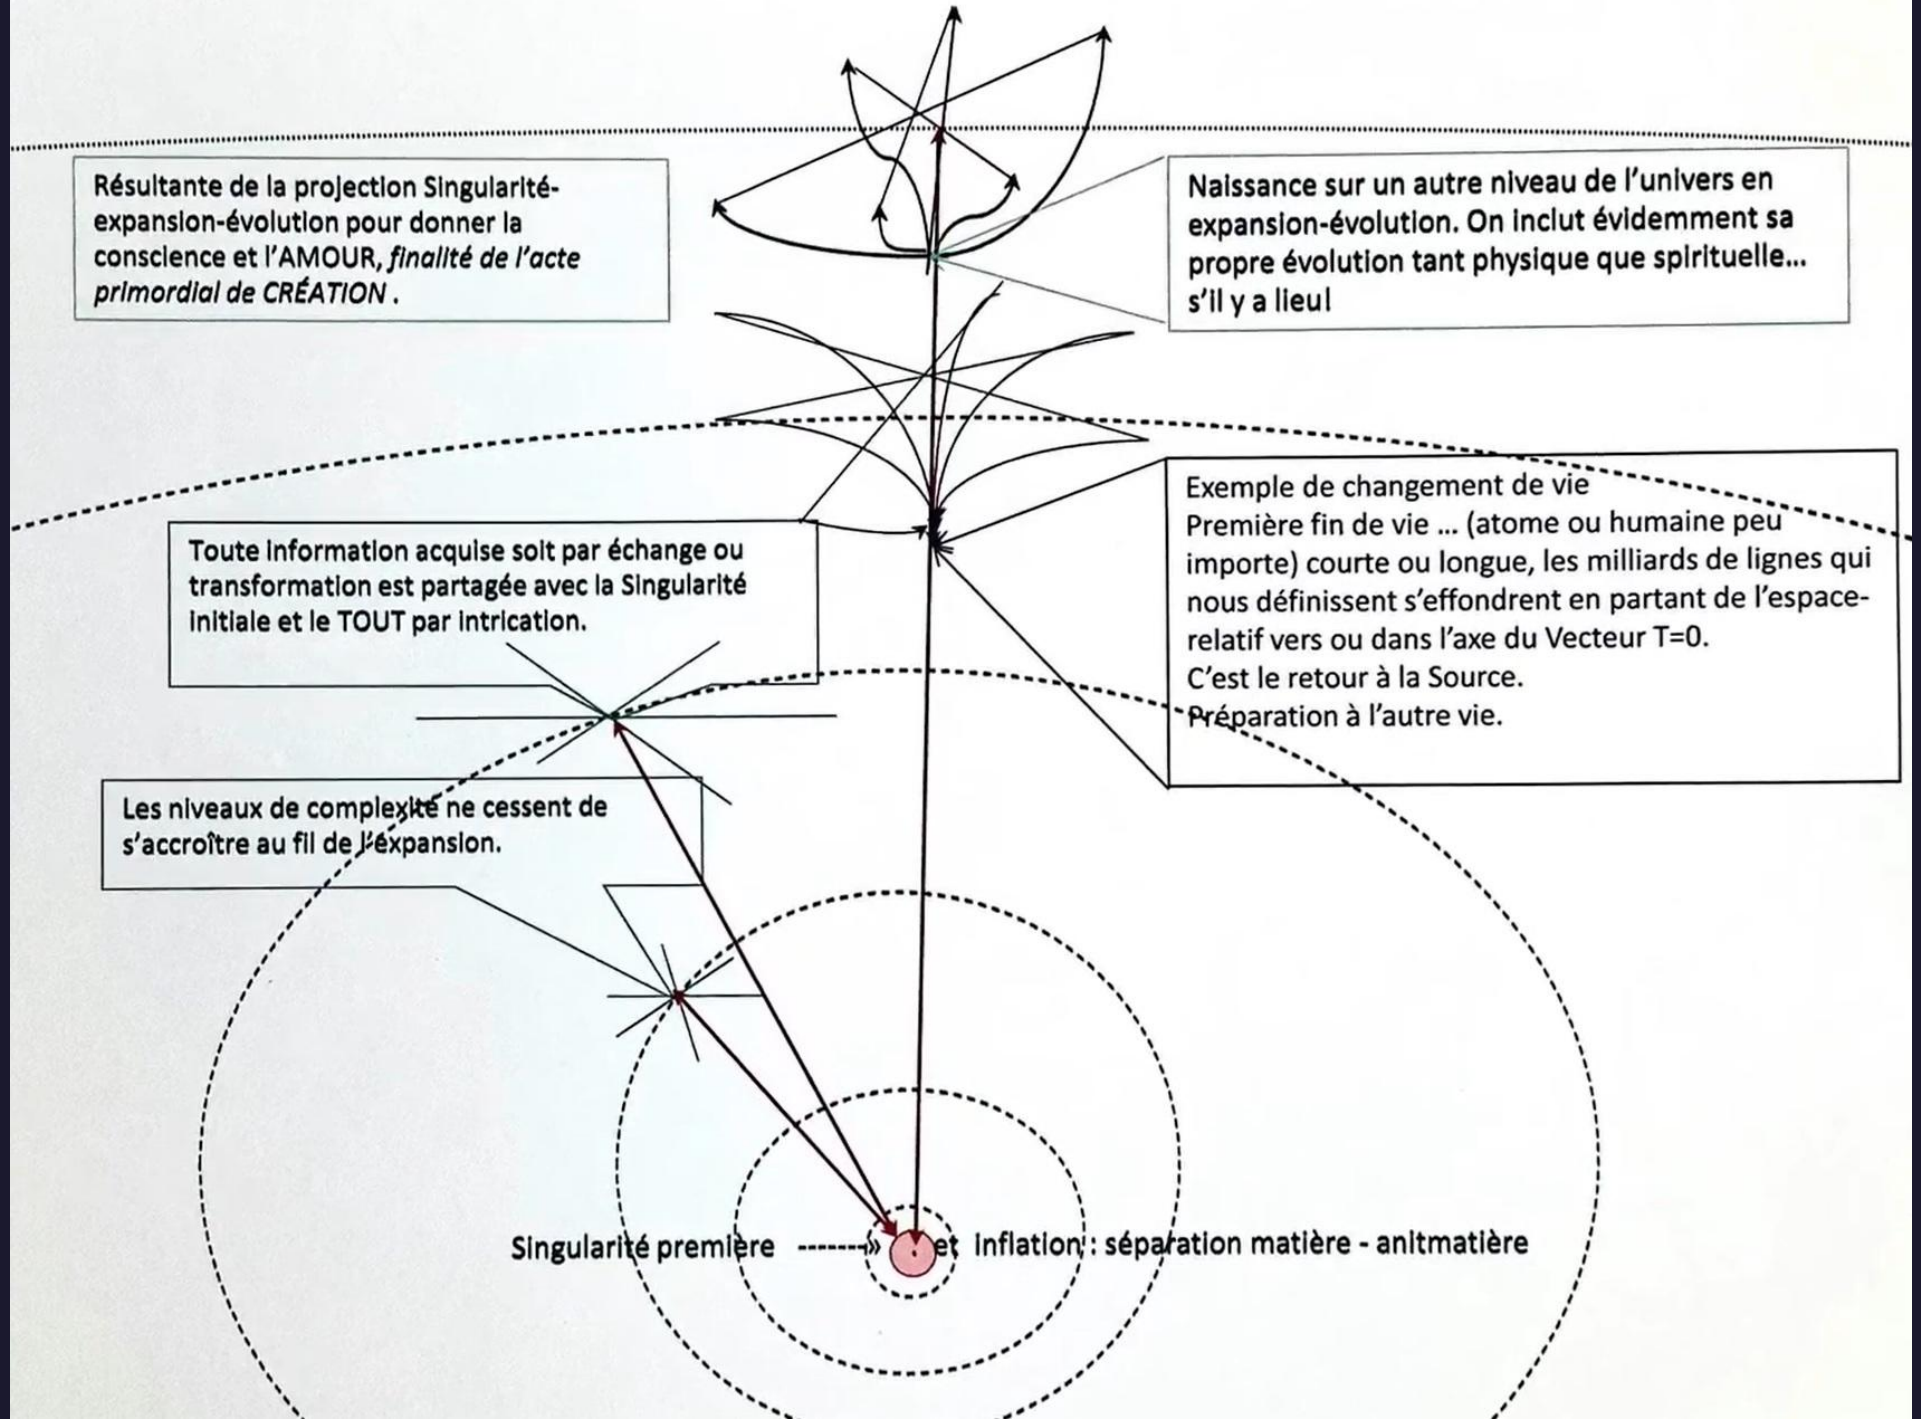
Résultante de la projection Singularité-expansion-évolution pour donner la conscience et l'AMOUR, *finalité de l'acte primordial de CRÉATION* .

Naissance sur un autre niveau de l'univers en expansion-évolution. On inclut évidemment sa propre évolution tant physique que spirituelle... s'il y a lieu!

Exemple de changement de vie
Première fin de vie ... (atome ou humaine peu importe) courte ou longue, les milliards de lignes qui nous définissent s'effondrent en partant de l'espace-relatif vers ou dans l'axe du Vecteur T=0.
C'est le retour à la Source.
Préparation à l'autre vie.

Toute information acquise soit par échange ou transformation est partagée avec la Singularité initiale et le TOUT par intrication.

Les niveaux de complexité ne cessent de s'accroître au fil de l'expansion.

Singularité première -------» et inflation : séparation matière - anitmatière